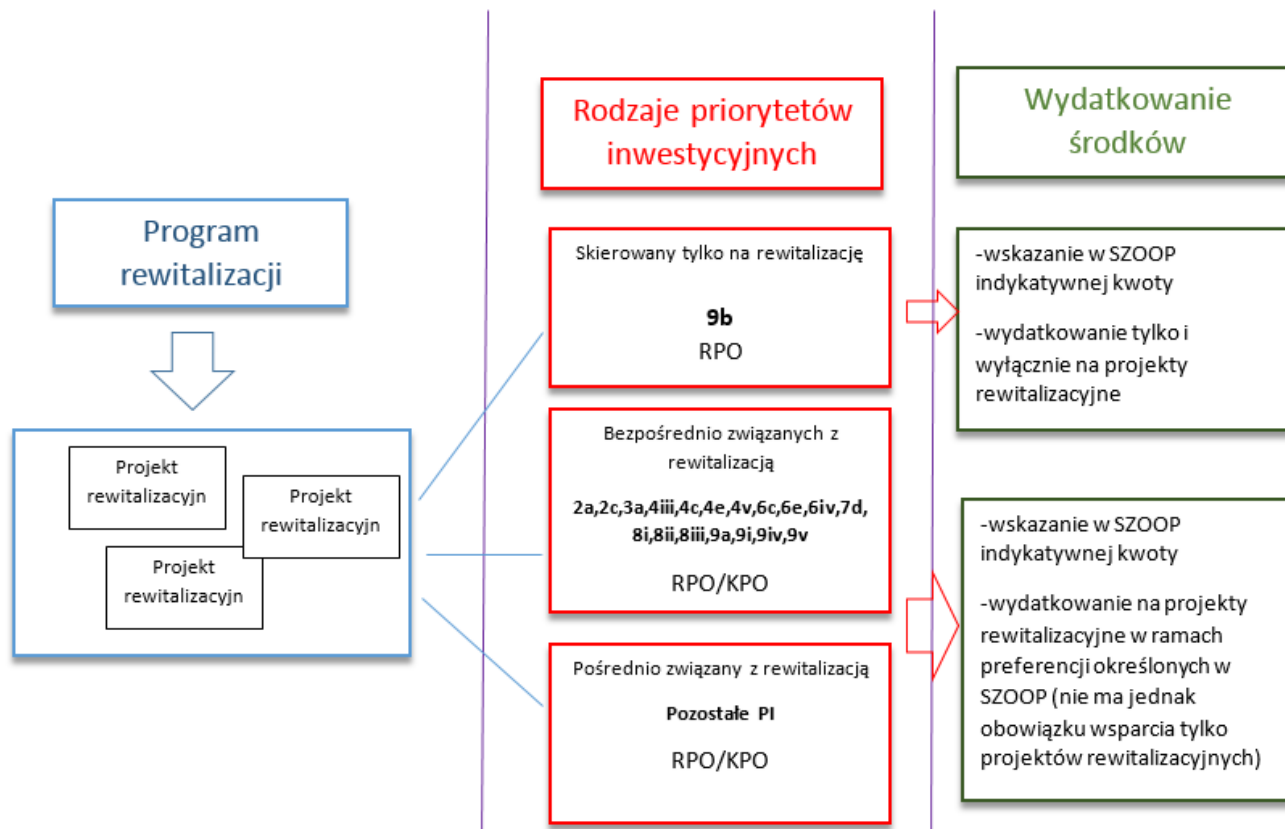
Program rewitalizacji

Projekt rewitalizacyjn

Projekt rewitalizacyjn

Projekt rewitalizacyjn

Rodzaje priorytetów inwestycyjnych

Skierowany tylko na rewitalizację

9b
RPO

Bezpośrednio związanych z rewitalizacją

2a,2c,3a,4iii,4c,4e,4v,6c,6e,6iv,7d, 8i,8ii,8iii,9a,9i,9iv,9v

RPO/KPO

Pośrednio związany z rewitalizacją

Pozostałe PI

RPO/KPO

Wydatkowanie środków

-wskazanie w SZOOP indykatywnej kwoty

-wydatkowanie tylko i wyłącznie na projekty rewitalizacyjne

-wskazanie w SZOOP indykatywnej kwoty

-wydatkowanie na projekty rewitalizacyjne w ramach preferencji określonych w SZOOP (nie ma jednak obowiązku wsparcia tylko projektów rewitalizacyjnych)